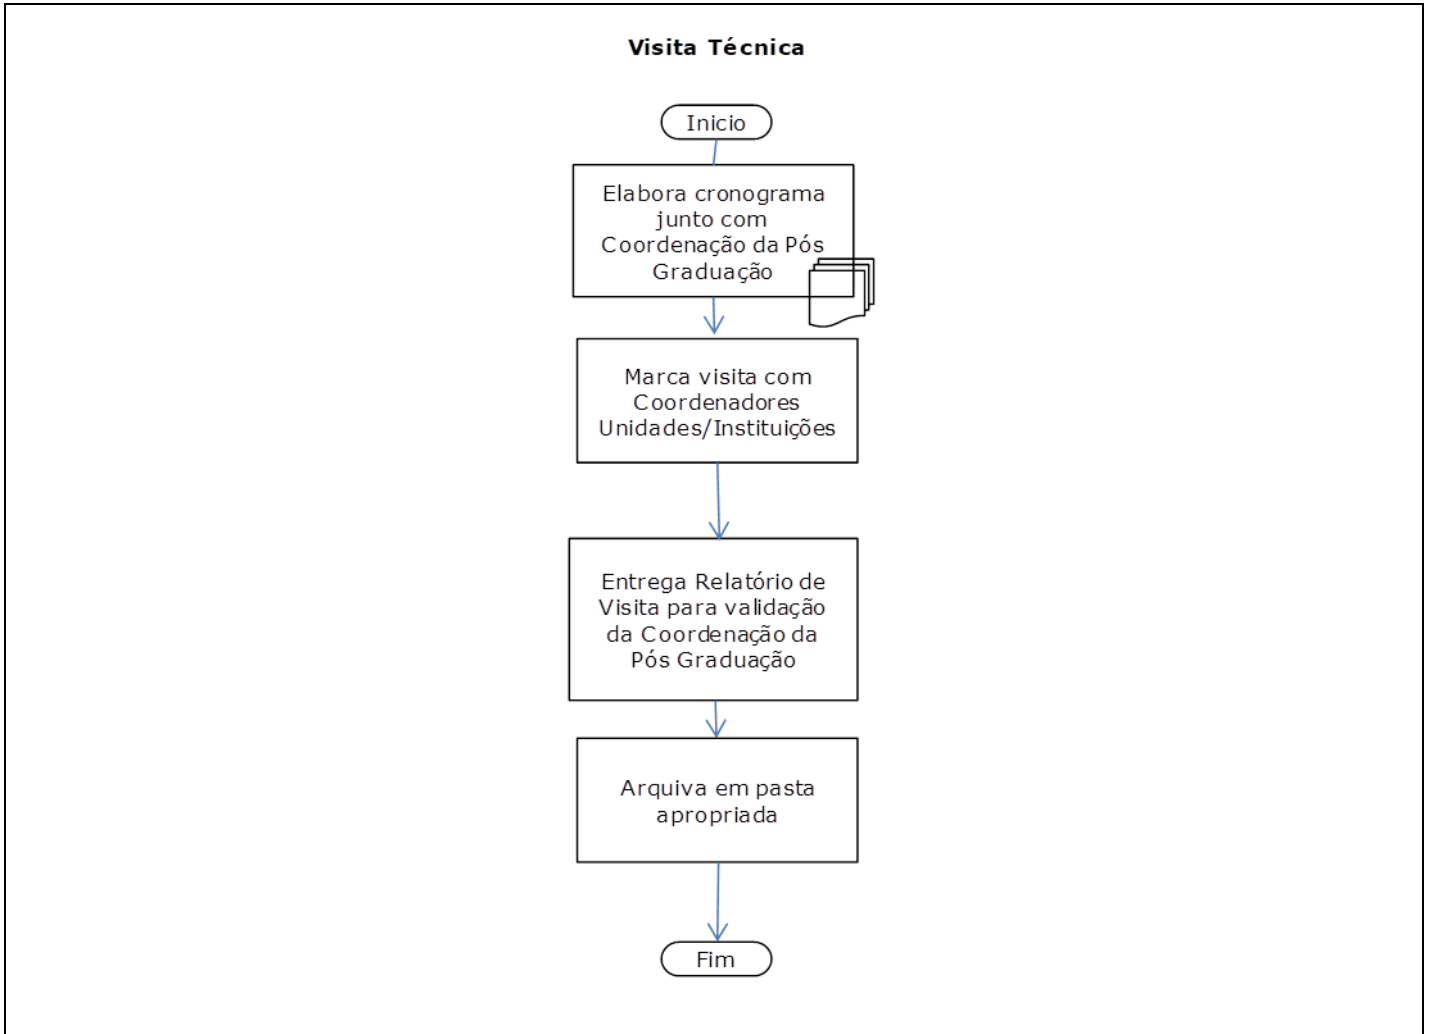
Visita Técnica

Inicio

Elabora cronograma junto com Coordenação da Pós Graduação

Marca visita com Coordenadores Unidades/Instituições

Entrega Relatório de Visita para validação da Coordenação da Pós Graduação

Arquiva em pasta apropriada

Fim